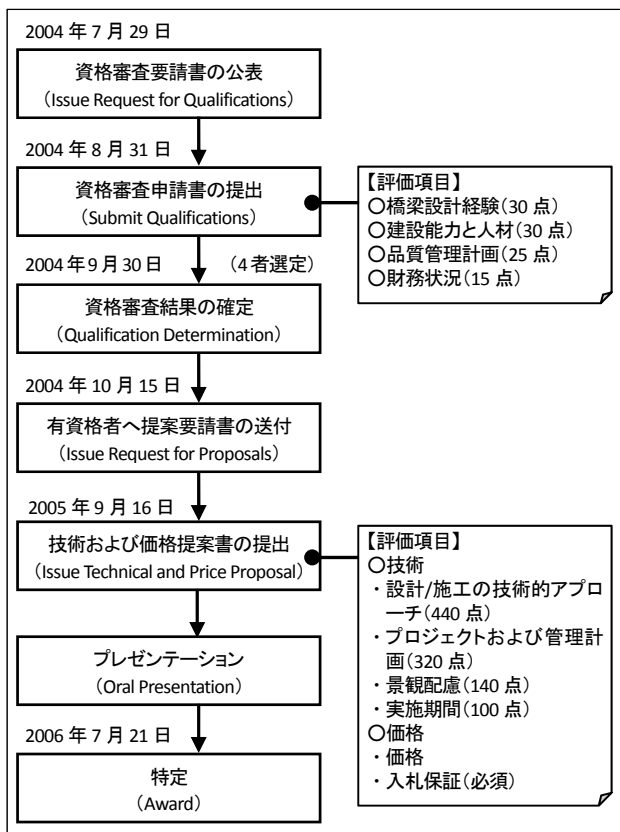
2004 年 7 月 29 日

資格審査要請書の公表
（Issue Request for Qualifications）

2004 年 8 月 31 日

資格審査申請書の提出
（Submit Qualifications）

【評価項目】
○橋梁設計経験（30 点）
○建設能力と人材（30 点）
○品質管理計画（25 点）
○財務状況（15 点）

2004 年 9 月 30 日

（4 者選定）

資格審査結果の確定
（Qualification Determination）

2004 年 10 月 15 日

有資格者へ提案要請書の送付
（Issue Request for Proposals）

2005 年 9 月 16 日

技術および価格提案書の提出
（Issue Technical and Price Proposal）

【評価項目】
○技術
・設計/施工の技術的アプローチ（440 点）
・プロジェクトおよび管理計画（320 点）
・景観配慮（140 点）
・実施期間（100 点）
○価格
・価格
・入札保証（必須）

プレゼンテーション
（Oral Presentation）

2006 年 7 月 21 日

特定
（Award）